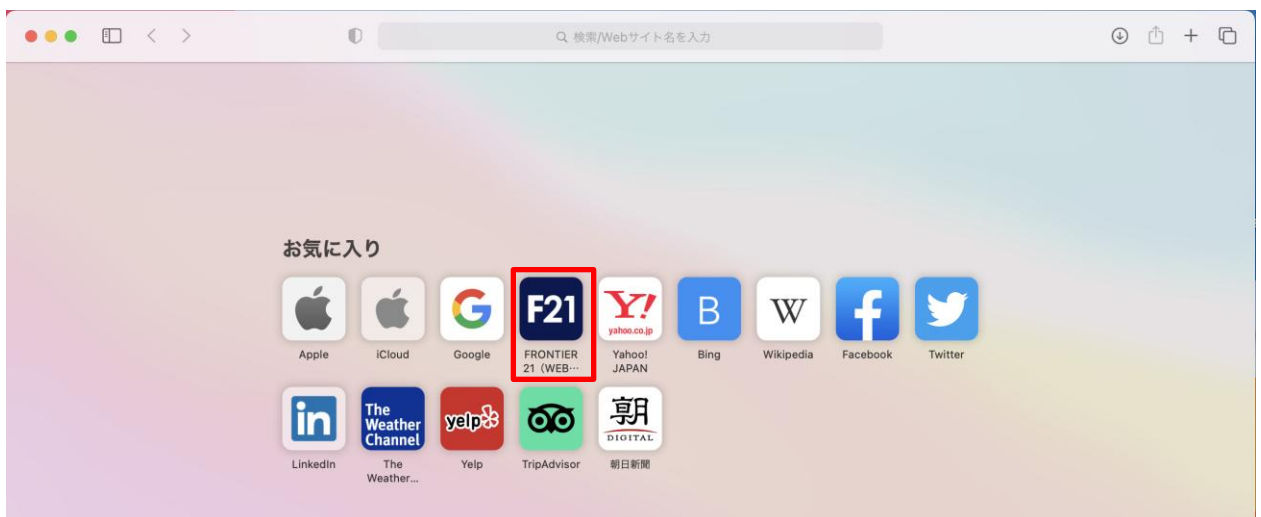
検索/Webサイト名を入力

お気に入り

Apple iCloud Google F21 FRONTIER 21（WEB… Y! yahoo.co.jp Yahoo! JAPAN B Bing W Wikipedia f Facebook Twitter

in LinkedIn The Weather Channel The Weather... yelp Yelp TripAdvisor 朝 DIGITAL 朝日新聞